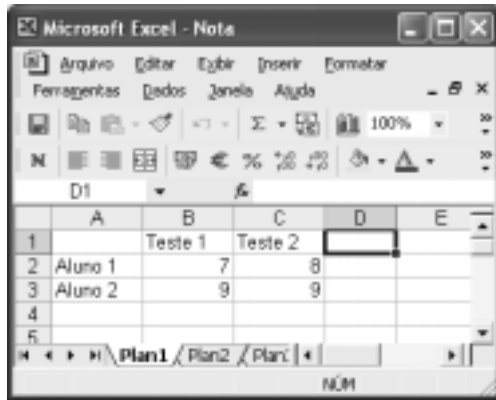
Microsoft Excel - Nota

Arquivo Editar Exibir Inserir Formatar Ferramentas Dados Janela Ajuda

100%

N

D1

|   | A | B | C | D | E |
|---|---|---|---|---|---|
| 1 |  | Teste 1 | Teste 2 |  |  |
| 2 | Aluno 1 | 7 | 8 |  |  |
| 3 | Aluno 2 | 9 | 9 |  |  |
| 4 |  |  |  |  |  |
| 5 |  |  |  |  |  |

Plan1 Plan2 Plan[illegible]

NÚM